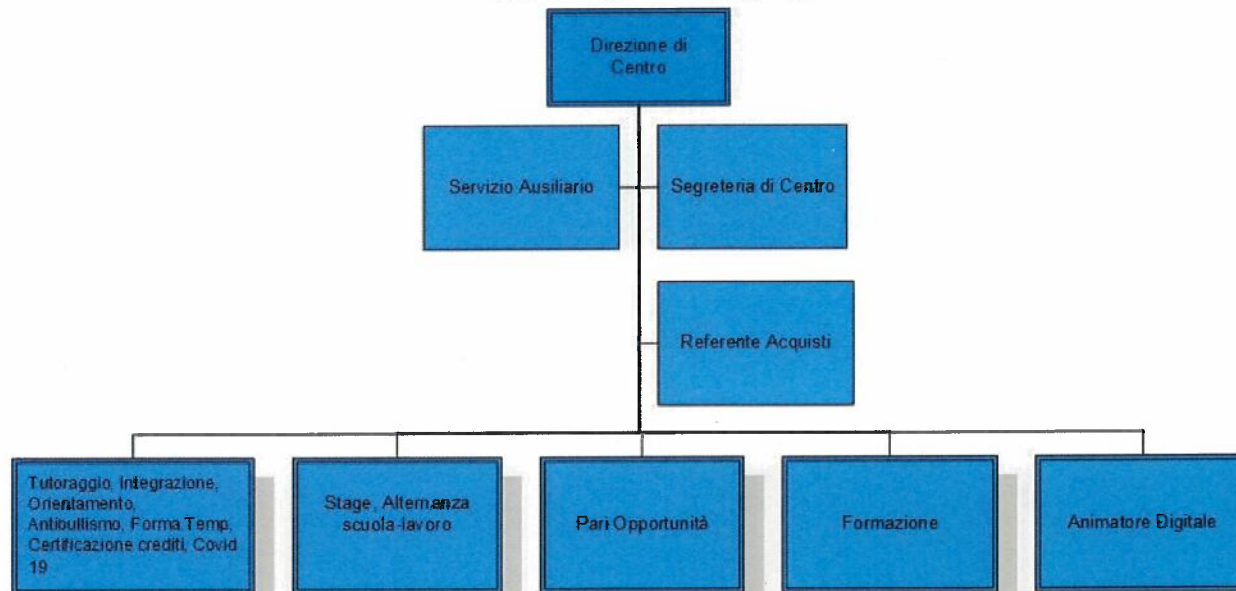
Direzione di Centro

Servizio Ausiliario

Segreteria di Centro

Referente Acquisti

Tutoraggio, Integrazione, Orientamento, Antibullismo, Forma.Temp, Certificazione crediti, Covid 19

Stage, Alternanza scuola-lavoro

Pari Opportunità

Formazione

Animatore Digitale